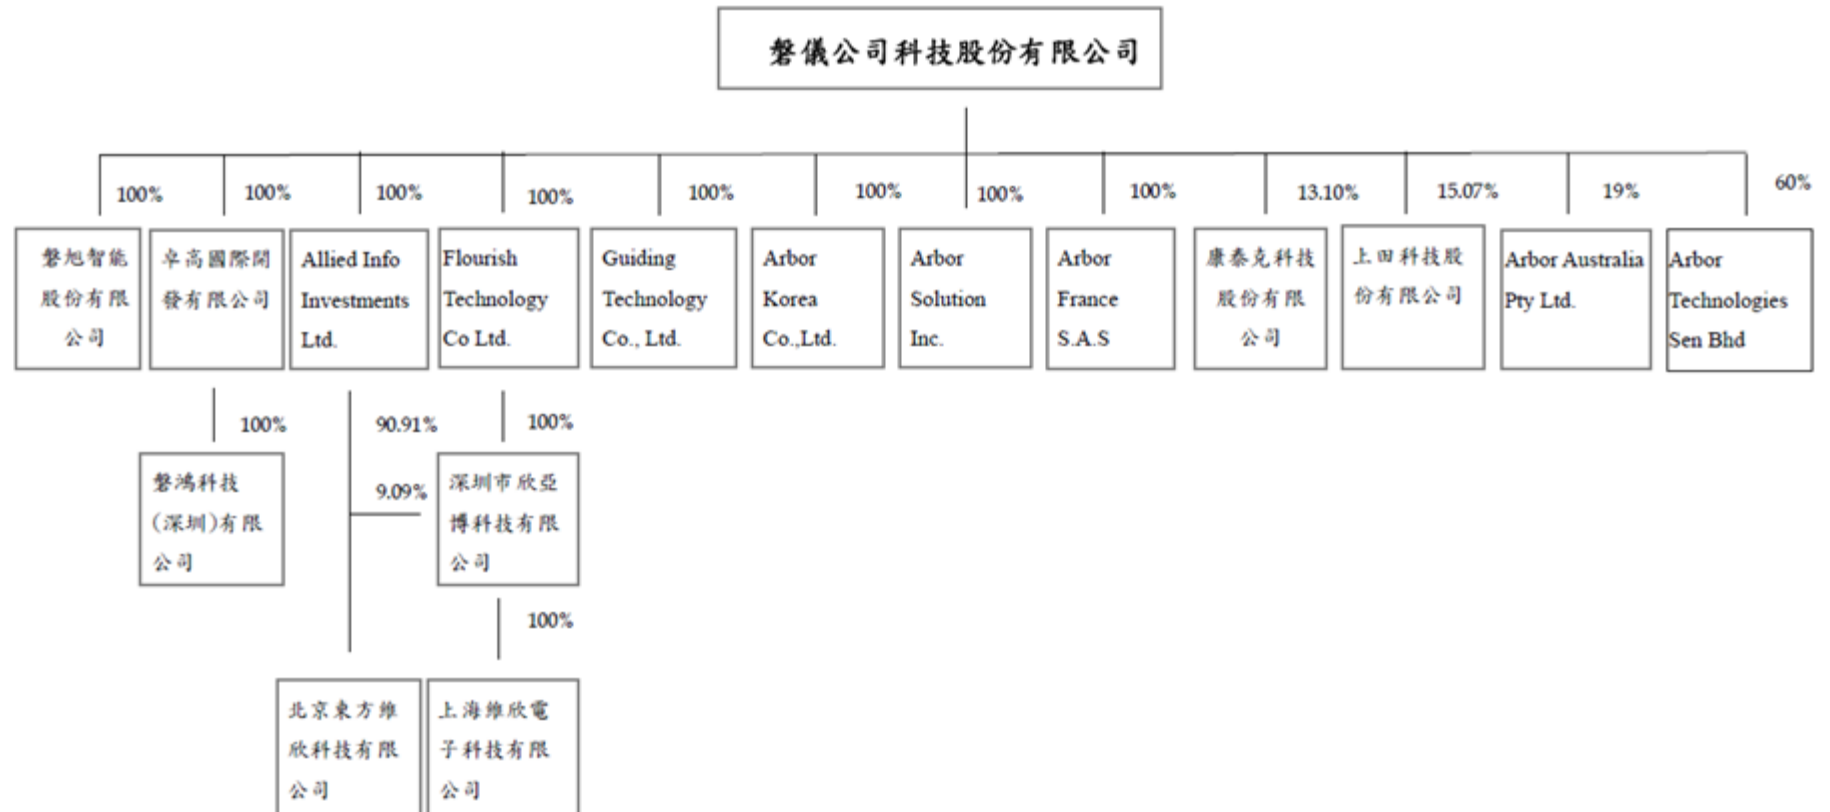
磐儀公司科技股份有限公司

100%
磐旭智能股份有限公司

100%
卓高國際開發有限公司

100%
磐鴻科技(深圳)有限公司

100%
Allied Info Investments Ltd.

90.91%
9.09%
北京東方維欣科技有限公司

100%
Flourish Technology Co Ltd.

100%
深圳市欣亞博科技有限公司

100%
上海維欣電子科技有限公司

100%
Guiding Technology Co., Ltd.

100%
Arbor Korea Co.,Ltd.

100%
Arbor Solution Inc.

100%
Arbor France S.A.S

13.10%
康泰克科技股份有限公司

15.07%
上田科技股份有限公司

19%
Arbor Australia Pty Ltd.

60%
Arbor Technologies Sen Bhd